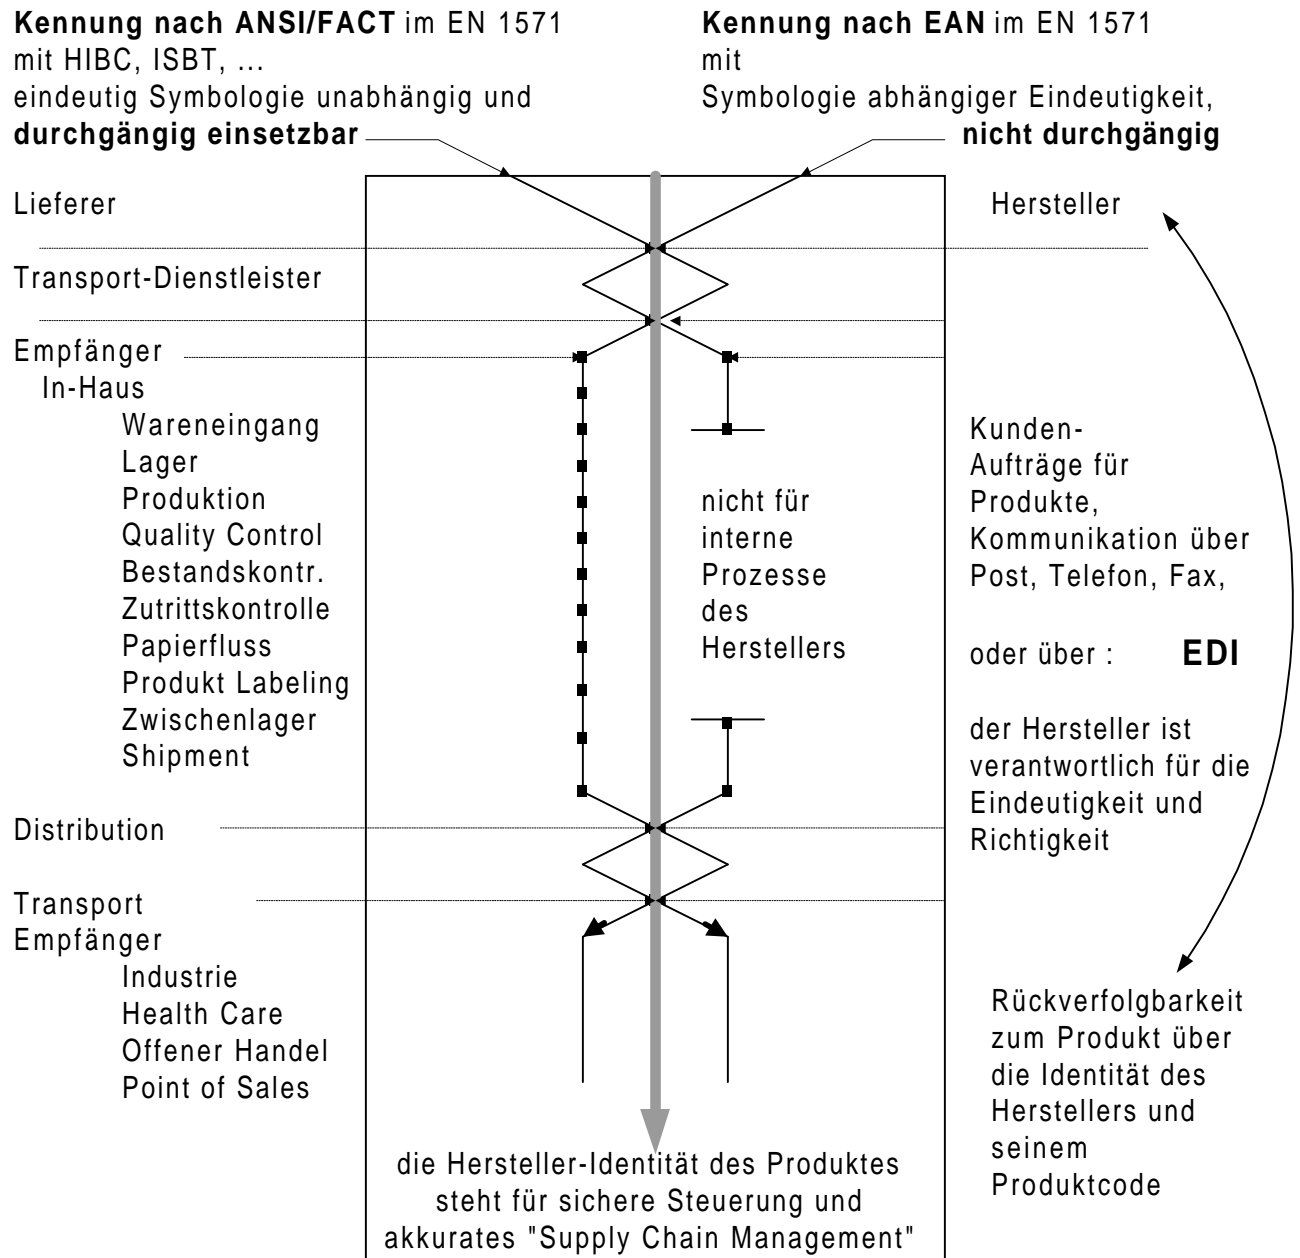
**Kennung nach ANSI/FACT** im EN 1571
mit HIBC, ISBT, ...
eindeutig Symbologie unabhängig und
**durchgängig einsetzbar**

**Kennung nach EAN** im EN 1571
mit
Symbologie abhängiger Eindeutigkeit,
**nicht durchgängig**

Lieferer

Hersteller

Transport-Dienstleister

Empfänger
In-Haus
Wareneingang
Lager
Produktion
Quality Control
Bestandskontr.
Zutrittskontrolle
Papierfluss
Produkt Labeling
Zwischenlager
Shipment

nicht für
interne
Prozesse
des
Herstellers

Kunden-
Aufträge für
Produkte,
Kommunikation über
Post, Telefon, Fax,

oder über : **EDI**

der Hersteller ist
verantwortlich für die
Eindeutigkeit und
Richtigkeit

Distribution

Transport
Empfänger
Industrie
Health Care
Offener Handel
Point of Sales

Rückverfolgbarkeit
zum Produkt über
die Identität des
Herstellers und
seinem
Produktcode

die Hersteller-Identität des Produktes
steht für sichere Steuerung und
akkurates "Supply Chain Management"